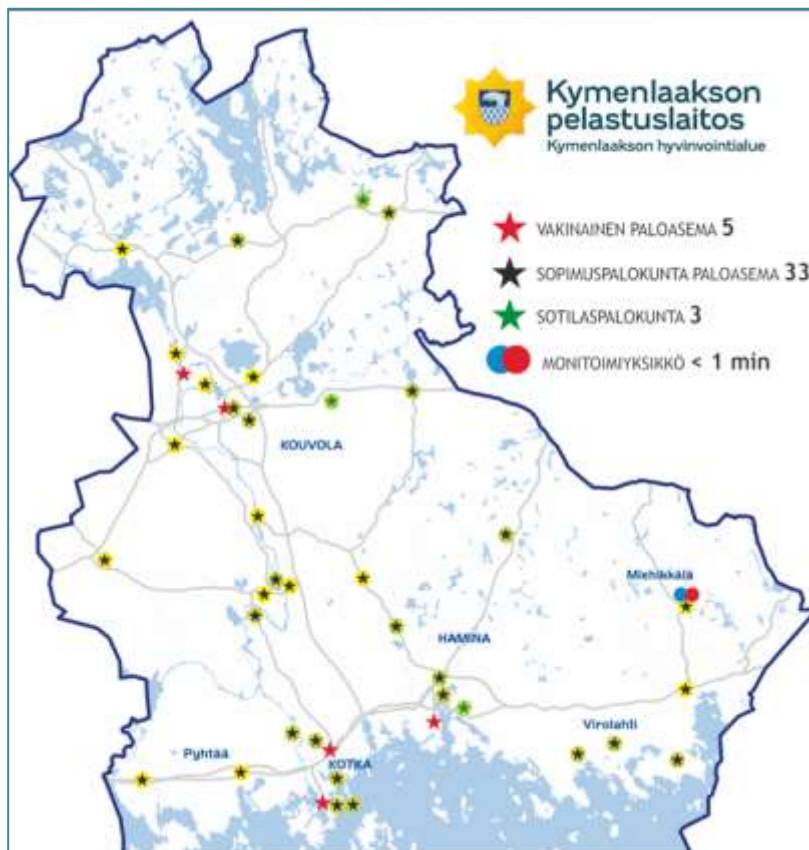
Kymenlaakson pelastuslaitos
Kymenlaakson hyvinvointialue

VAKINAINEN PALOASEMA 5
SOPIMUSPALOKUNTA PALOASEMA 33
SOTILASPALOKUNTA 3
MONITOIMIYKSIKKÖ < 1 min

KOUVOLA
Miehikkälä
HAMINA
Virolahti
Pyhtää
KOTKA